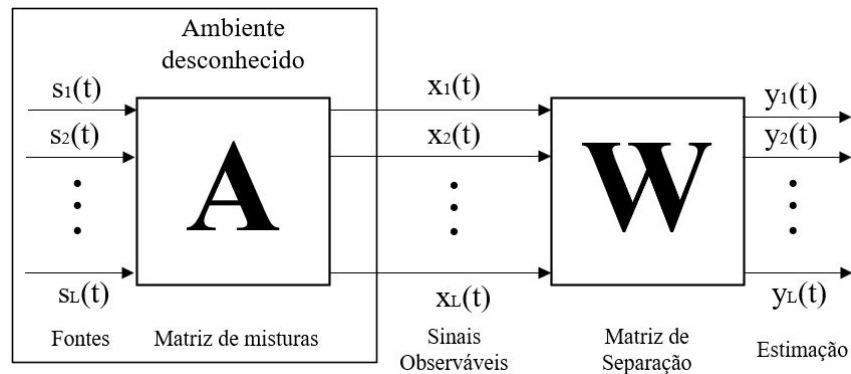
Ambiente desconhecido

$s_1(t)$

$s_2(t)$

$\vdots$

$s_L(t)$

Fontes

A

Matriz de misturas

$x_1(t)$

$x_2(t)$

$\vdots$

$x_L(t)$

Sinais Observáveis

W

Matriz de Separação

$y_1(t)$

$y_2(t)$

$\vdots$

$y_L(t)$

Estimação